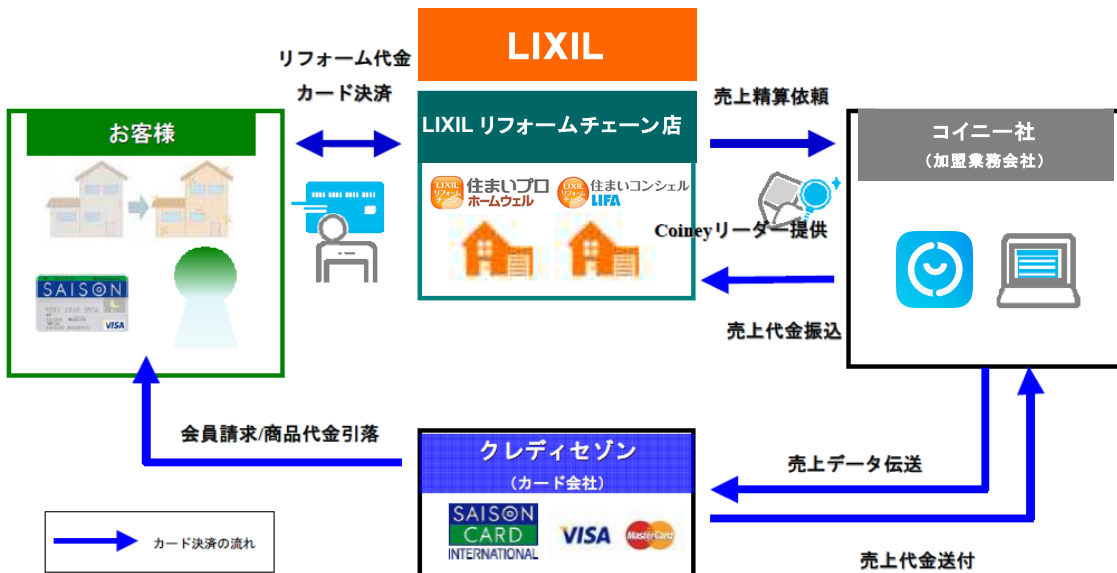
LIXIL

リフォーム代金
カード決済

お客様

SAISON

LIXIL リフォームチェーン店

LIXIL リフォームチェーン 住まいプロ ホームウェル
LIXIL リフォームチェーン 住まいコンシェル LIFA

売上精算依頼

コイニー社
（加盟業務会社）

Coineyリーダー提供

売上代金振込

会員請求/商品代金引落

クレディセゾン
（カード会社）

SAISON CARD INTERNATIONAL
VISA
MasterCard

売上データ伝送

売上代金送付

カード決済の流れ